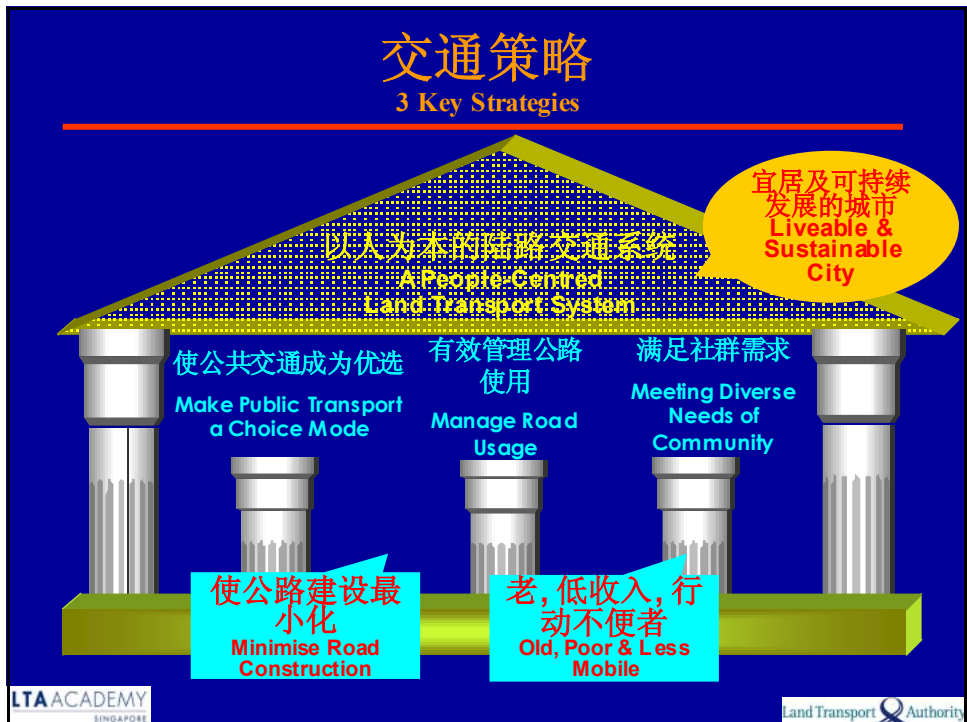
交通策略
3 Key Strategies

以人为本的陆路交通系统
A People-Centred Land Transport System

宜居及可持续发展的城市
Liveable & Sustainable City

使公共交通成为优选
Make Public Transport a Choice Mode

有效管理公路使用
Manage Road Usage

满足社群需求
Meeting Diverse Needs of Community

使公路建设最小化
Minimise Road Construction

老，低收入，行动不便者
Old, Poor & Less Mobile

LTA ACADEMY SINGAPORE

Land Transport Authority